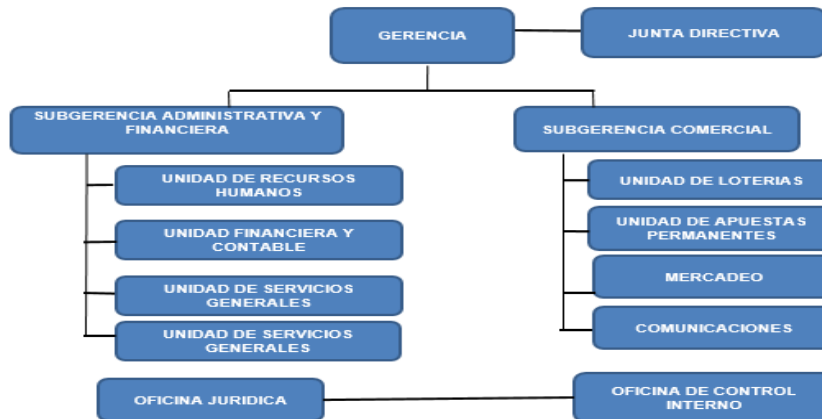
GERENCIA

JUNTA DIRECTIVA

SUBGERENCIA ADMINISTRATIVA Y FINANCIERA

SUBGERENCIA COMERCIAL

UNIDAD DE RECURSOS HUMANOS

UNIDAD FINANCIERA Y CONTABLE

UNIDAD DE SERVICIOS GENERALES

UNIDAD DE SERVICIOS GENERALES

UNIDAD DE LOTERIAS

UNIDAD DE APUESTAS PERMANENTES

MERCADEO

COMUNICACIONES

OFICINA JURIDICA

OFICINA DE CONTROL INTERNO